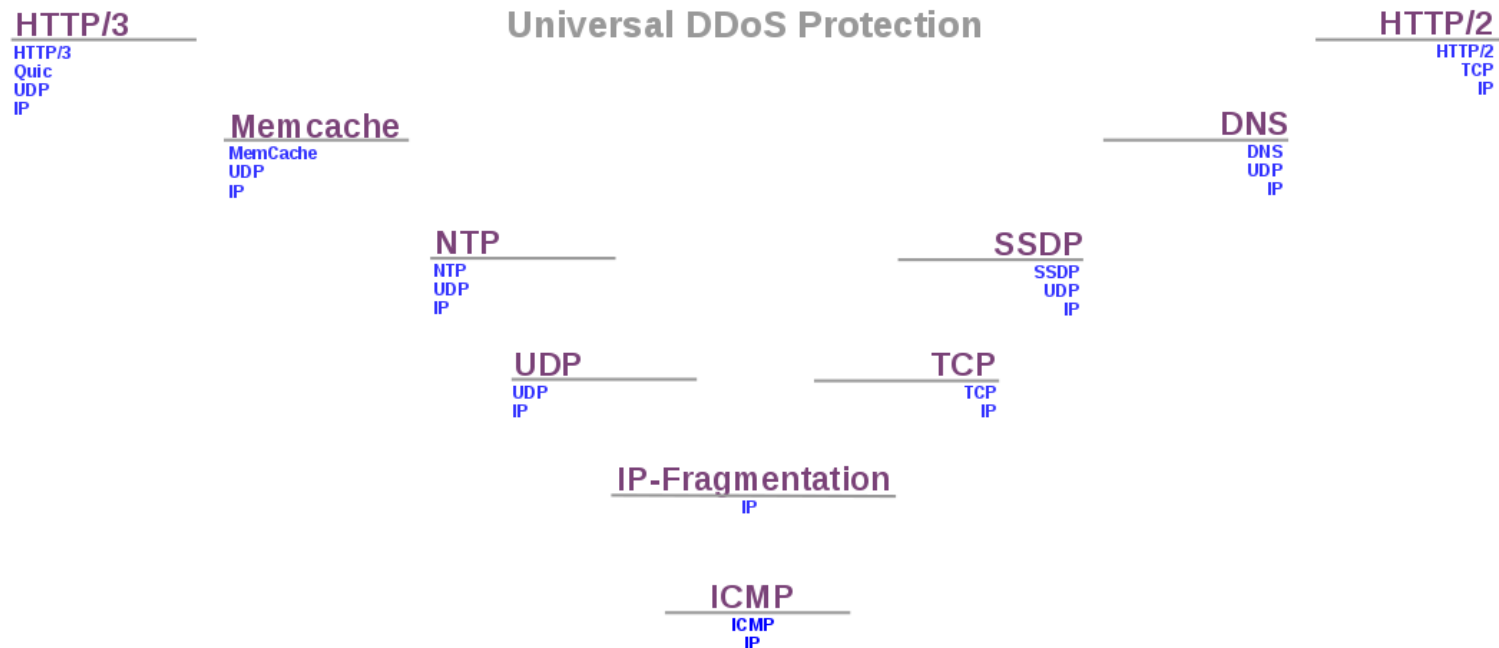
HTTP/3
HTTP/3
Quic
UDP
IP

Universal DDoS Protection

HTTP/2
HTTP/2
TCP
IP

Memcache
MemCache
UDP
IP

DNS
DNS
UDP
IP

NTP
NTP
UDP
IP

SSDP
SSDP
UDP
IP

UDP
UDP
IP

TCP
TCP
IP

IP-Fragmentation
IP

ICMP
ICMP
IP